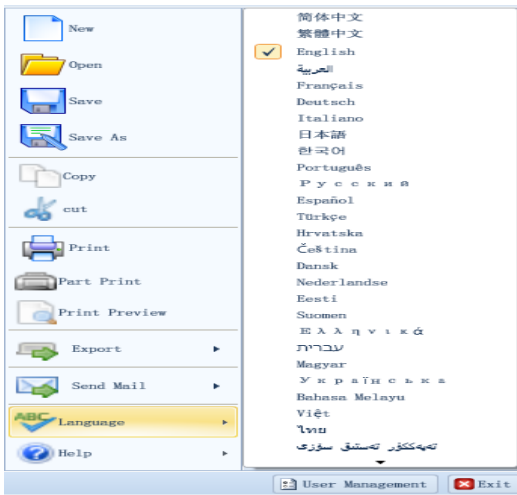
New
Open
Save
Save As
Copy
cut
Print
Part Print
Print Preview
Export
Send Mail
Language
Help

简体中文
繁體中文
English
العربية
Français
Deutsch
Italiano
日本語
한국어
Português
Русский
Español
Türkçe
Hrvatska
Čeština
Dansk
Nederlandse
Eesti
Suomen
Ελληνικά
עברית
Magyar
Українська
Bahasa Melayu
Việt
ไทย
تەھككۇر تەستىق سۆزى

User Management
Exit